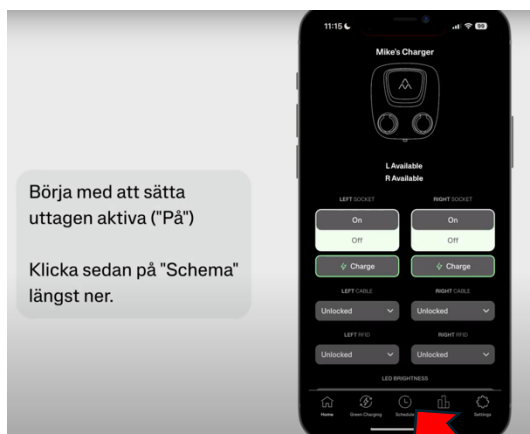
Börja med att sätta uttagen aktiva ("På")

Klicka sedan på "Schema" längst ner.

11:15

Mike's Charger

L Available
R Available

LEFT SOCKET

RIGHT SOCKET

On

Off

On

Off

Charge

Charge

LEFT CABLE

RIGHT CABLE

Unlocked

Unlocked

LEFT RFID

RIGHT RFID

Unlocked

Unlocked

LED BRIGHTNESS

Home

Green Charging

Schedule

Settings